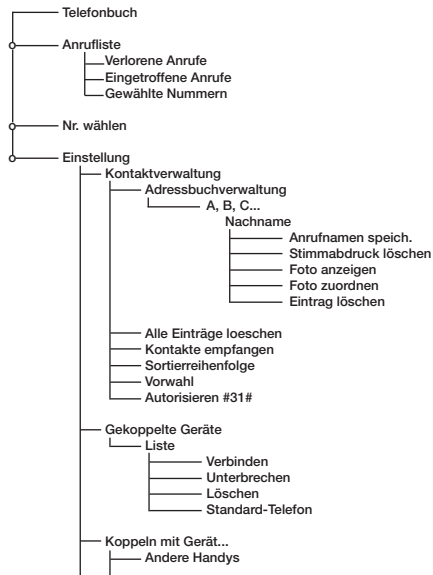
Telefonbuch
Anrufliste
Verlorene Anrufe
Eingetroffene Anrufe
Gewählte Nummern
Nr. wählen
Einstellung
Kontaktverwaltung
Adressbuchverwaltung
A, B, C...
Nachname
Anrufnamen speich.
Stimmabdruck löschen
Foto anzeigen
Foto zuordnen
Eintrag löschen
Alle Einträge loeschen
Kontakte empfangen
Sortierreihenfolge
Vorwahl
Autorisieren #31#
Gekoppelte Geräte
Liste
Verbinden
Unterbrechen
Löschen
Standard-Telefon
Koppeln mit Gerät...
Andere Handys